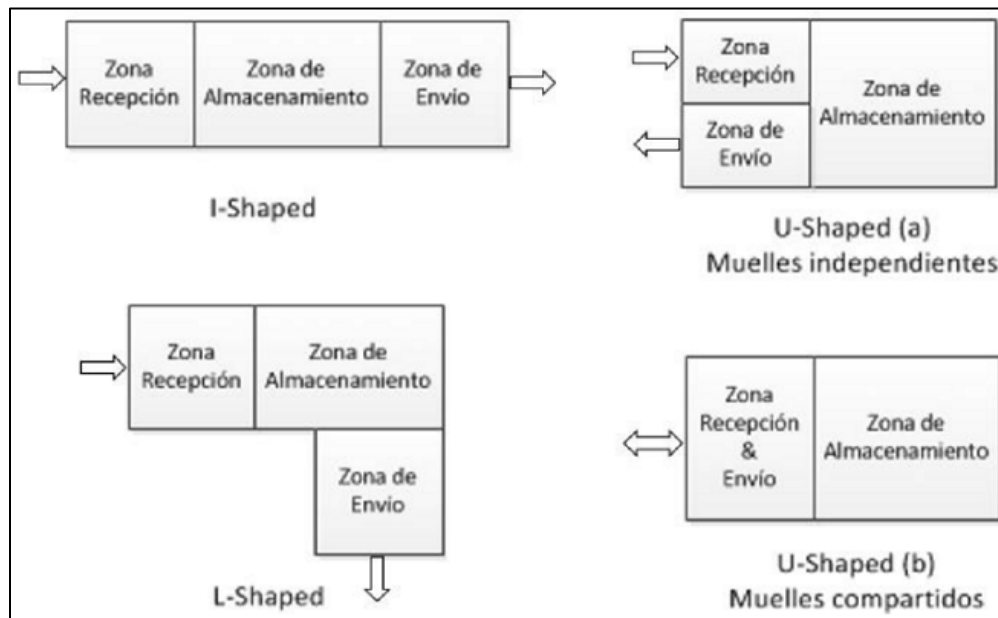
Zona Recepción

Zona de Almacenamiento

Zona de Envio

I-Shaped

Zona Recepción

Zona de Envío

Zona de Almacenamiento

U-Shaped (a)
Muelles independientes

Zona Recepción

Zona de Almacenamiento

Zona de Envio

L-Shaped

Zona Recepción & Envío

Zona de Almacenamiento

U-Shaped (b)
Muelles compartidos